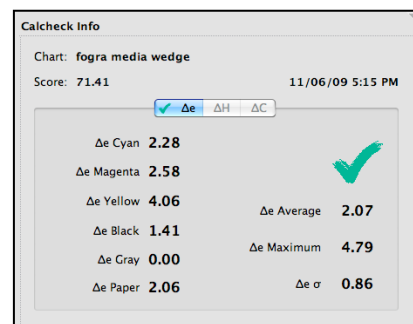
Calcheck Info

Chart: fogra media wedge

Score: 71.41

11/06/09 5:15 PM

✓ Δe ΔH ΔC

Δe Cyan 2.28

Δe Magenta 2.58

Δe Yellow 4.06

Δe Black 1.41

Δe Gray 0.00

Δe Paper 2.06

Δe Average 2.07

Δe Maximum 4.79

Δe σ 0.86